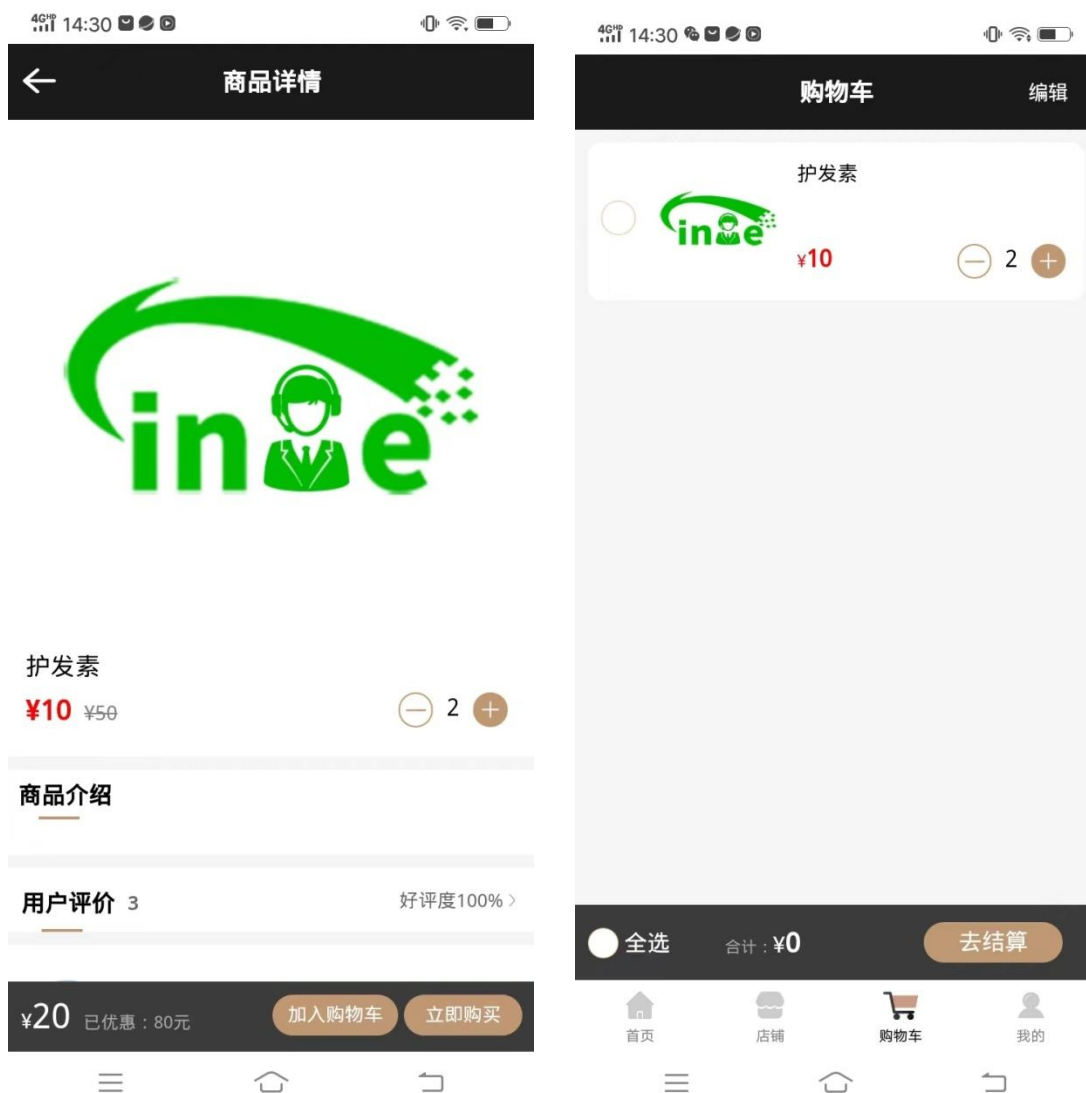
4G 14:30

商品详情

in e

护发素
¥10 ¥50
2

商品介绍

用户评价 3
好评度100% >

¥20 已优惠：80元
加入购物车
立即购买

4G 14:30

购物车
编辑

护发素
in e
¥10
2

全选
合计：¥0
去结算

首页
店铺
购物车
我的